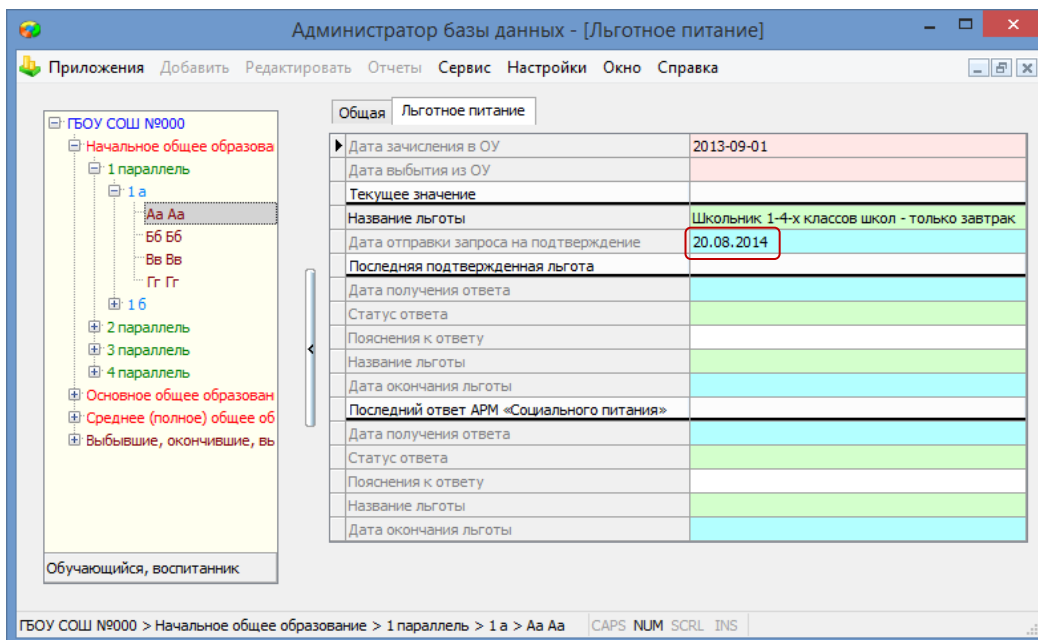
Администратор базы данных - [Льготное питание]

Приложения Добавить Редактировать Отчеты Сервис Настройки Окно Справка

ГБОУ СОШ №000
Начальное общее образова
1 параллель
1 а
Аа Аа
Бб Бб
Вв Вв
Гг Гг
1 б
2 параллель
3 параллель
4 параллель
Основное общее образован
Среднее (полное) общее об
Выбывшие, окончившие, вь

Обучающийся, воспитанник

Общая | Льготное питание

| | |
|---|---|
| Дата зачисления в ОУ | 2013-09-01 |
| Дата выбытия из ОУ | |
| Текущее значение | |
| Название льготы | Школьник 1-4-х классов школ - только завтрак |
| Дата отправки запроса на подтверждение | 20.08.2014 |
| Последняя подтвержденная льгота | |
| Дата получения ответа | |
| Статус ответа | |
| Пояснения к ответу | |
| Название льготы | |
| Дата окончания льготы | |
| Последний ответ АРМ «Социального питания» | |
| Дата получения ответа | |
| Статус ответа | |
| Пояснения к ответу | |
| Название льготы | |
| Дата окончания льготы | |

ГБОУ СОШ №000 > Начальное общее образование > 1 параллель > 1 а > Аа Аа CAPS NUM SCRL INS